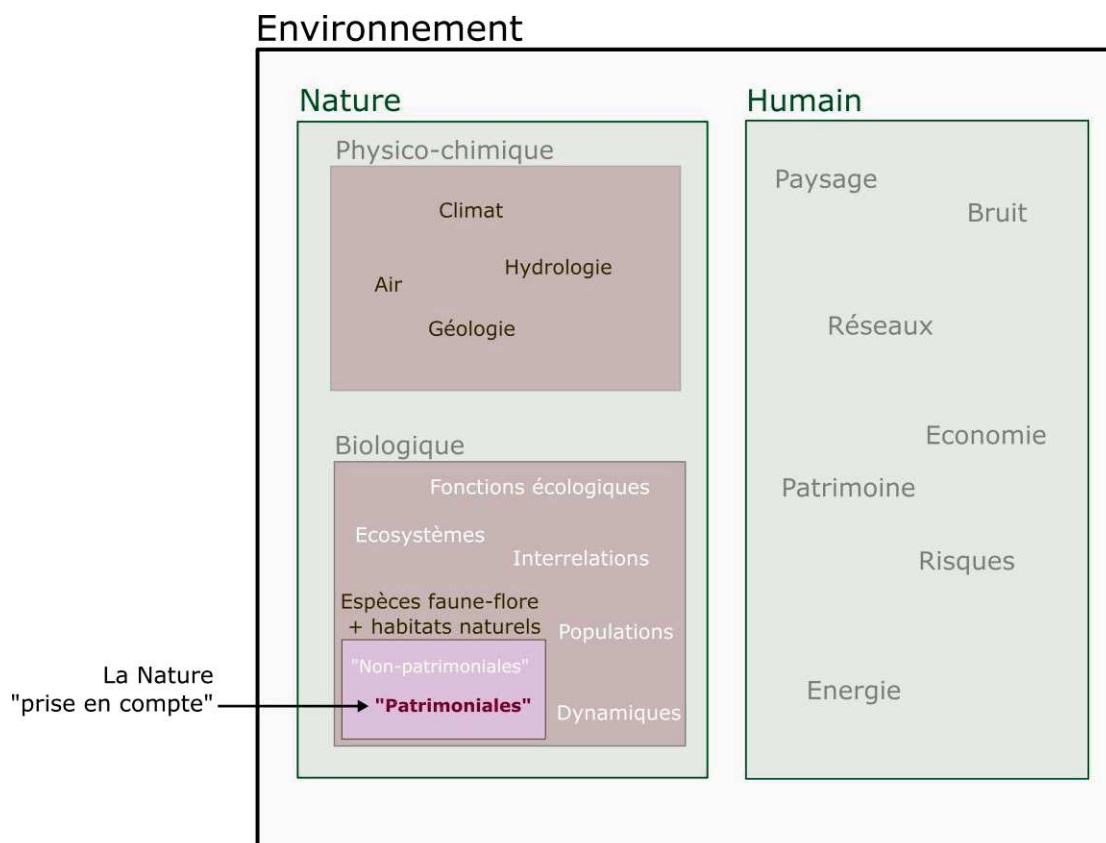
Environnement

Nature

Physico-chimique

Climat

Hydrologie

Air

Géologie

Biologique

Fonctions écologiques

Ecosystèmes

Interrelations

Espèces faune-flore + habitats naturels

Populations

"Non-patrimoniales"

"Patrimoniales"

Dynamiques

La Nature "prise en compte"

Humain

Paysage

Bruit

Réseaux

Economie

Patrimoine

Risques

Energie